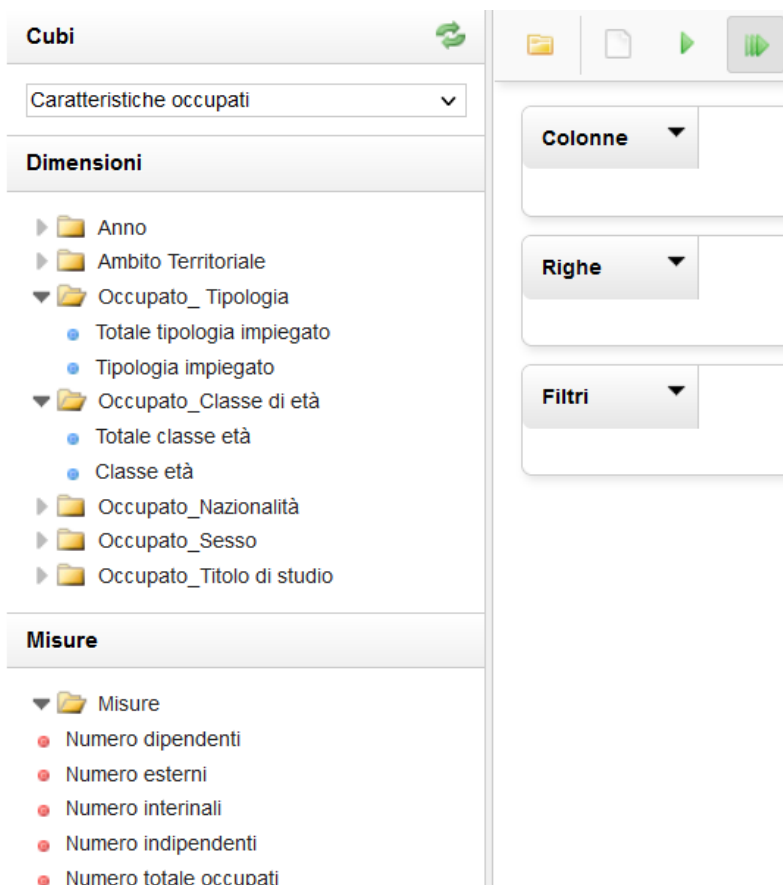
Cubi

Caratteristiche occupati

Dimensioni

Anno
Ambito Territoriale
Occupato_ Tipologia
Totale tipologia impiegato
Tipologia impiegato
Occupato_Classe di età
Totale classe età
Classe età
Occupato_Nazionalità
Occupato_Sesso
Occupato_Titolo di studio

Misure

Misure
Numero dipendenti
Numero esterni
Numero interinali
Numero indipendenti
Numero totale occupati

Colonne

Righe

Filtri